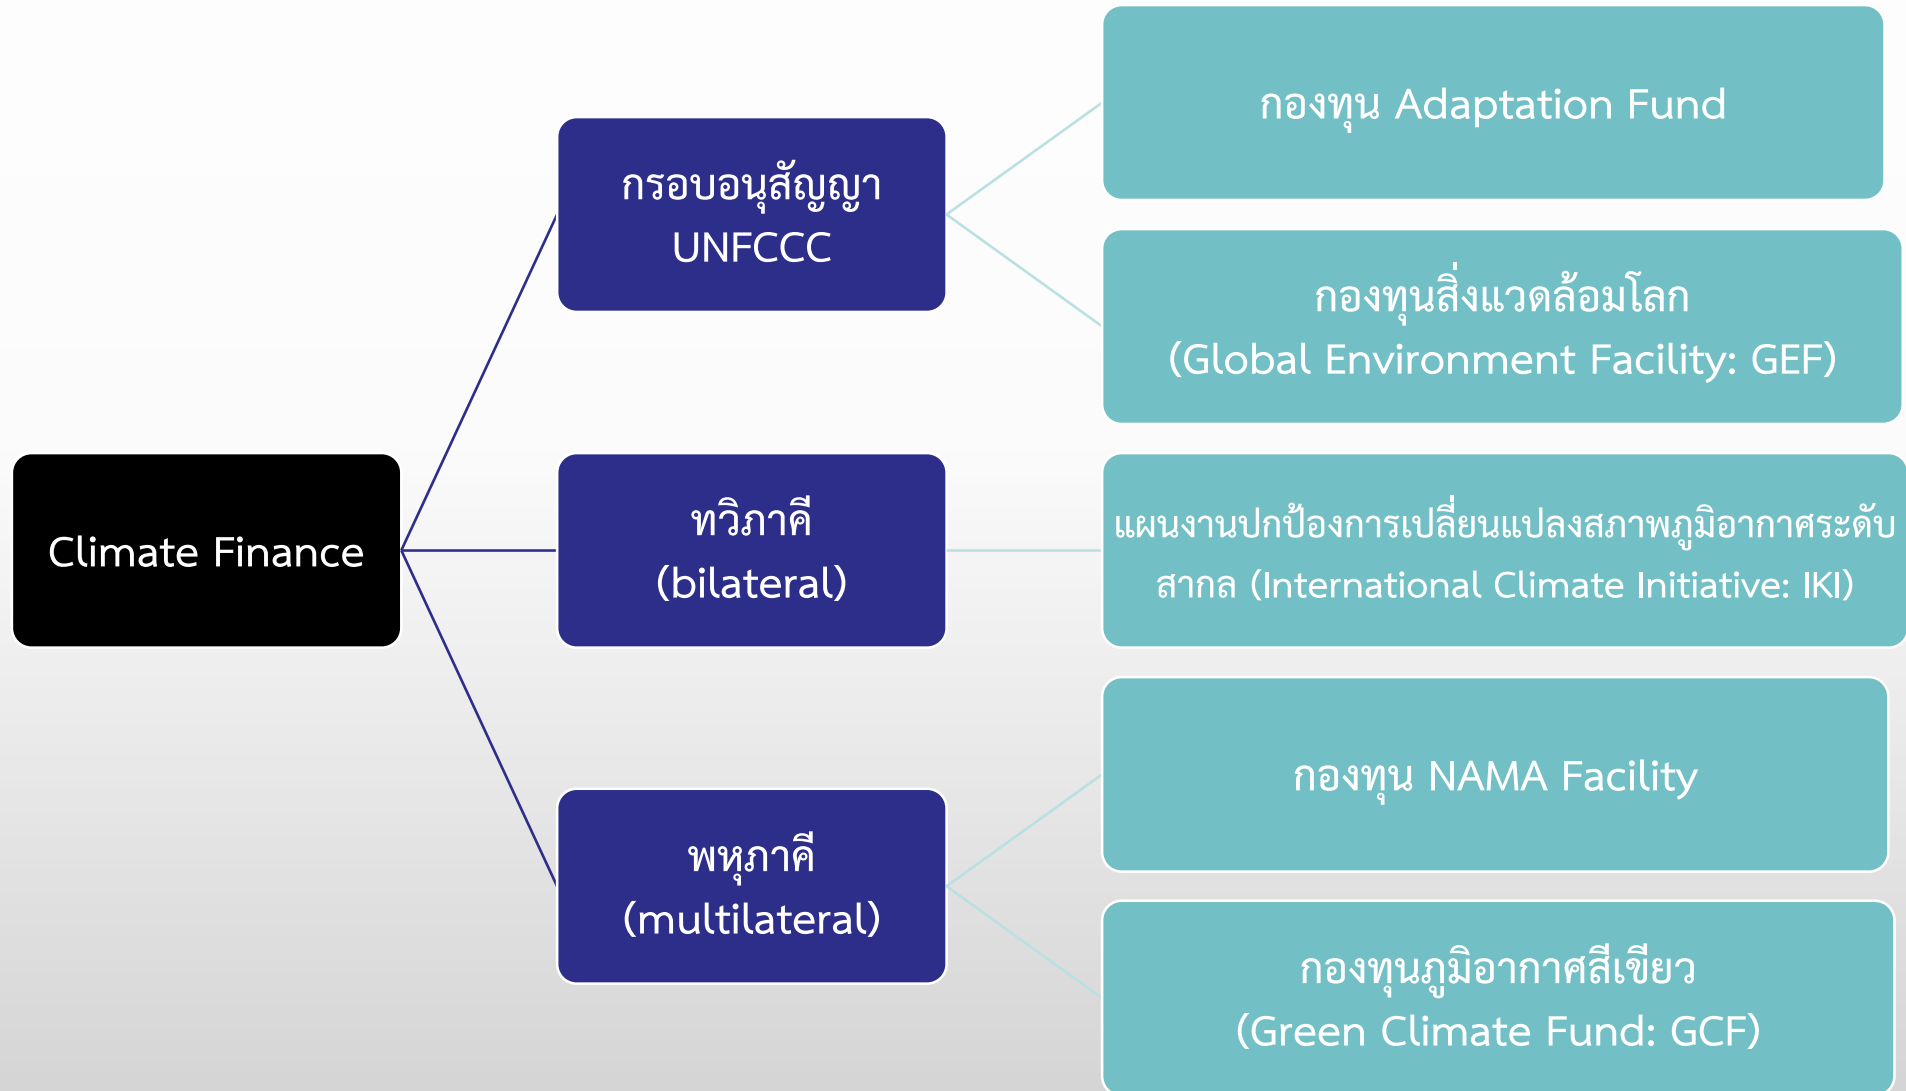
Climate Finance

กรอบอนุสัญญา UNFCCC

กองทุน Adaptation Fund

กองทุนสิ่งแวดล้อมโลก (Global Environment Facility: GEF)

ทวิภาคี (bilateral)

แผนงานปกป้องการเปลี่ยนแปลงสภาพภูมิอากาศระดับสากล (International Climate Initiative: IKI)

พหุภาคี (multilateral)

กองทุน NAMA Facility

กองทุนภูมิอากาศสีเขียว (Green Climate Fund: GCF)